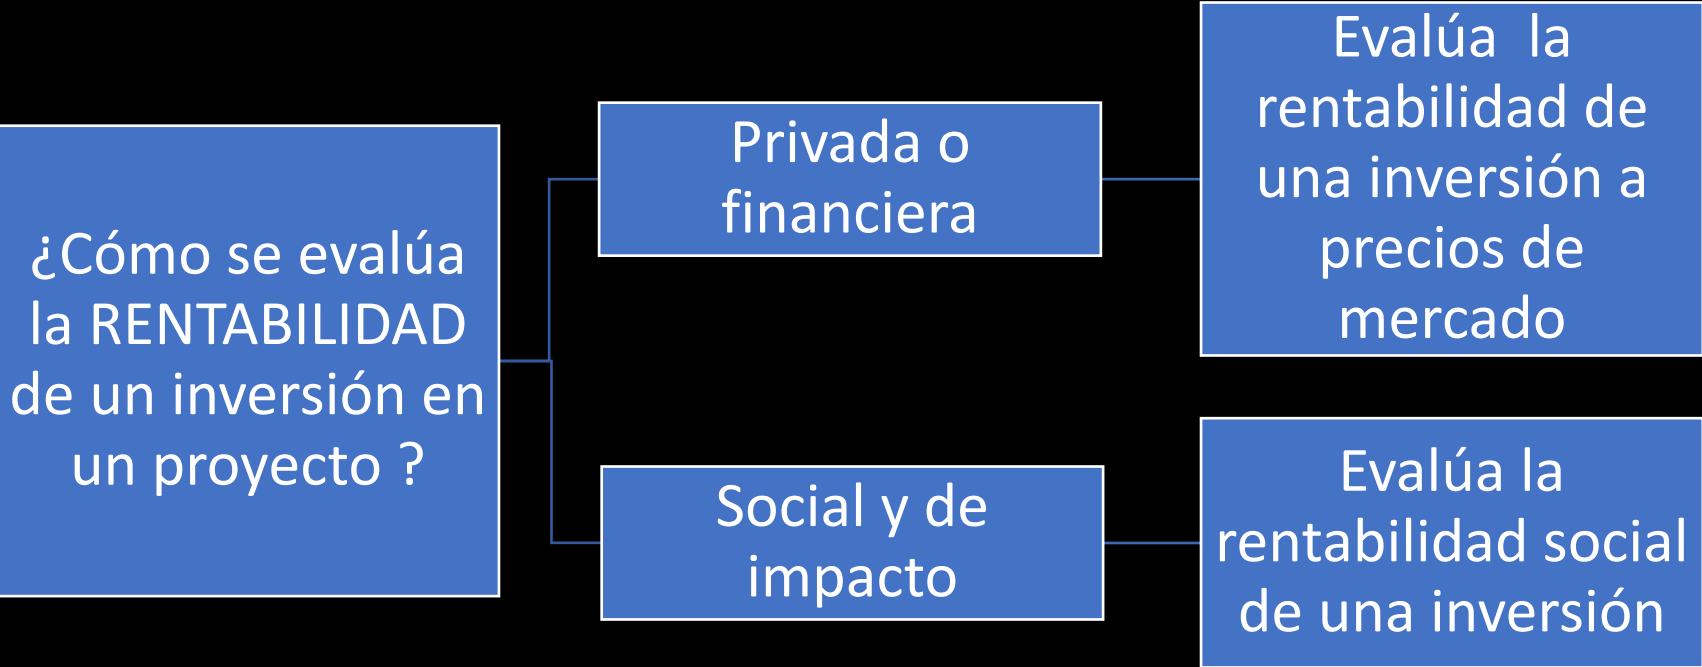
¿Cómo se evalúa la RENTABILIDAD de un inversión en un proyecto ?

Privada o financiera

Evalúa  la rentabilidad de una inversión a precios de mercado

Social y de impacto

Evalúa la rentabilidad social de una inversión